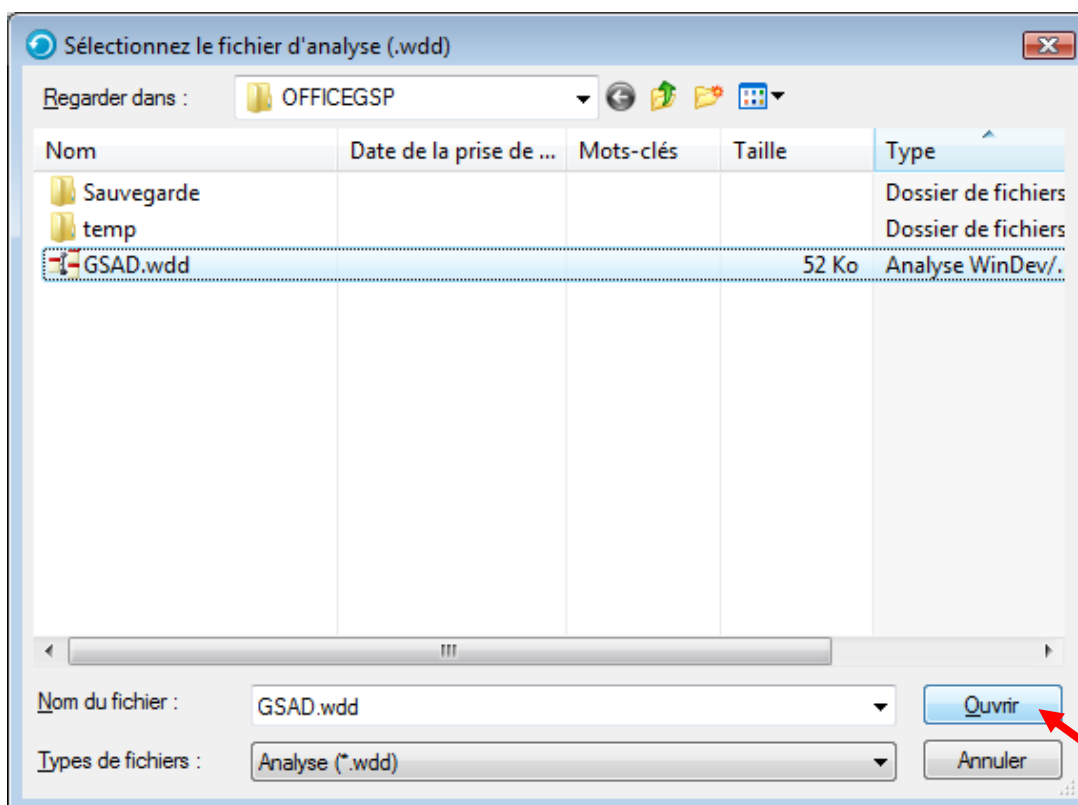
Sélectionnez le fichier d'analyse (.wdd)

Regarder dans : OFFICEGSP

| Nom | Date de la prise de ... | Mots-clés | Taille | Type |
|---|---|---|---|---|
| Sauvegarde | | | | Dossier de fichiers |
| temp | | | | Dossier de fichiers |
| GSAD.wdd | | | 52 Ko | Analyse WinDev/. |

Nom du fichier : GSAD.wdd
Ouvrir

Types de fichiers : Analyse (*.wdd)
Annuler